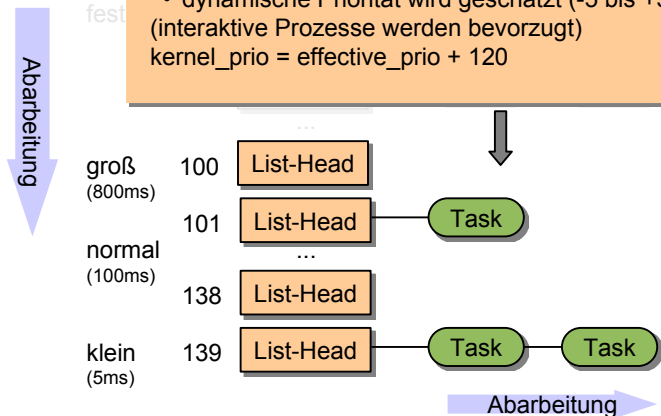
fest

• dynamische Priorität wird geschätzt (-5 bis +5) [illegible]
(interaktive Prozesse werden bevorzugt)
kernel_prio = effective_prio + 120

Abarbeitung

...

groß (800ms) 100 List-Head
101 List-Head Task
normal (100ms) ...
138 List-Head
klein (5ms) 139 List-Head Task Task

Abarbeitung